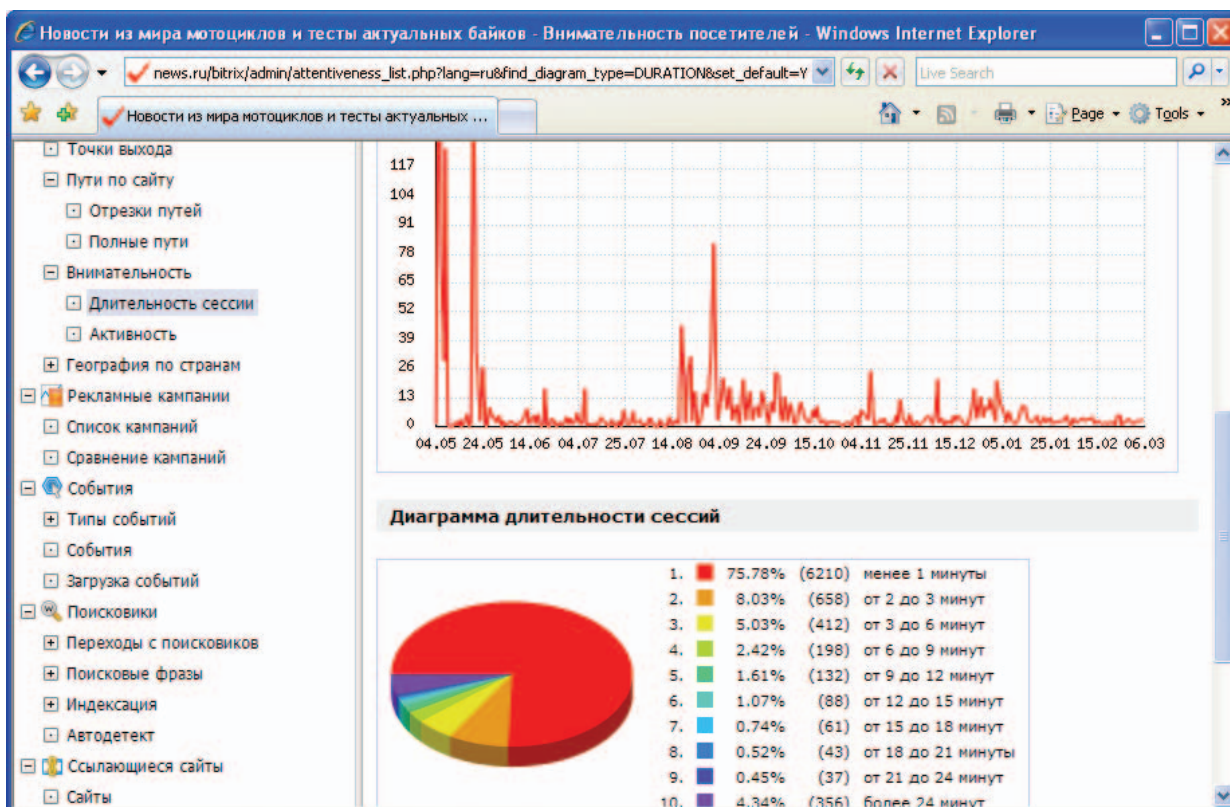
Новости из мира мотоциклов и тесты актуальных байков - Внимательность посетителей - Windows Internet Explorer

news.ru/bitrix/admin/attentiveness_list.php?lang=ru&find_diagram_type=DURATION&set_default=Y

Live Search

Новости из мира мотоциклов и тесты актуальных ...

Page Tools

Точки выхода
Пути по сайту
Отрезки путей
Полные пути
Внимательность
Длительность сессии
Активность
География по странам
Рекламные кампании
Список кампаний
Сравнение кампаний
События
Типы событий
События
Загрузка событий
Поисковики
Переходы с поисковиков
Поисковые фразы
Индексация
Автодетект
Ссылающиеся сайты
Сайты

117
104
91
78
65
52
39
26
13
0
04.05 24.05 14.06 04.07 25.07 14.08 04.09 24.09 15.10 04.11 25.11 15.12 05.01 25.01 15.02 06.03

Диаграмма длительности сессий

| | | | |
|---|---|---|---|
| 1. | 75.78% | (6210) | менее 1 минуты |
| 2. | 8.03% | (658) | от 2 до 3 минут |
| 3. | 5.03% | (412) | от 3 до 6 минут |
| 4. | 2.42% | (198) | от 6 до 9 минут |
| 5. | 1.61% | (132) | от 9 до 12 минут |
| 6. | 1.07% | (88) | от 12 до 15 минут |
| 7. | 0.74% | (61) | от 15 до 18 минут |
| 8. | 0.52% | (43) | от 18 до 21 минуты |
| 9. | 0.45% | (37) | от 21 до 24 минут |
| 10. | 4.34% | (356) | более 24 минут |